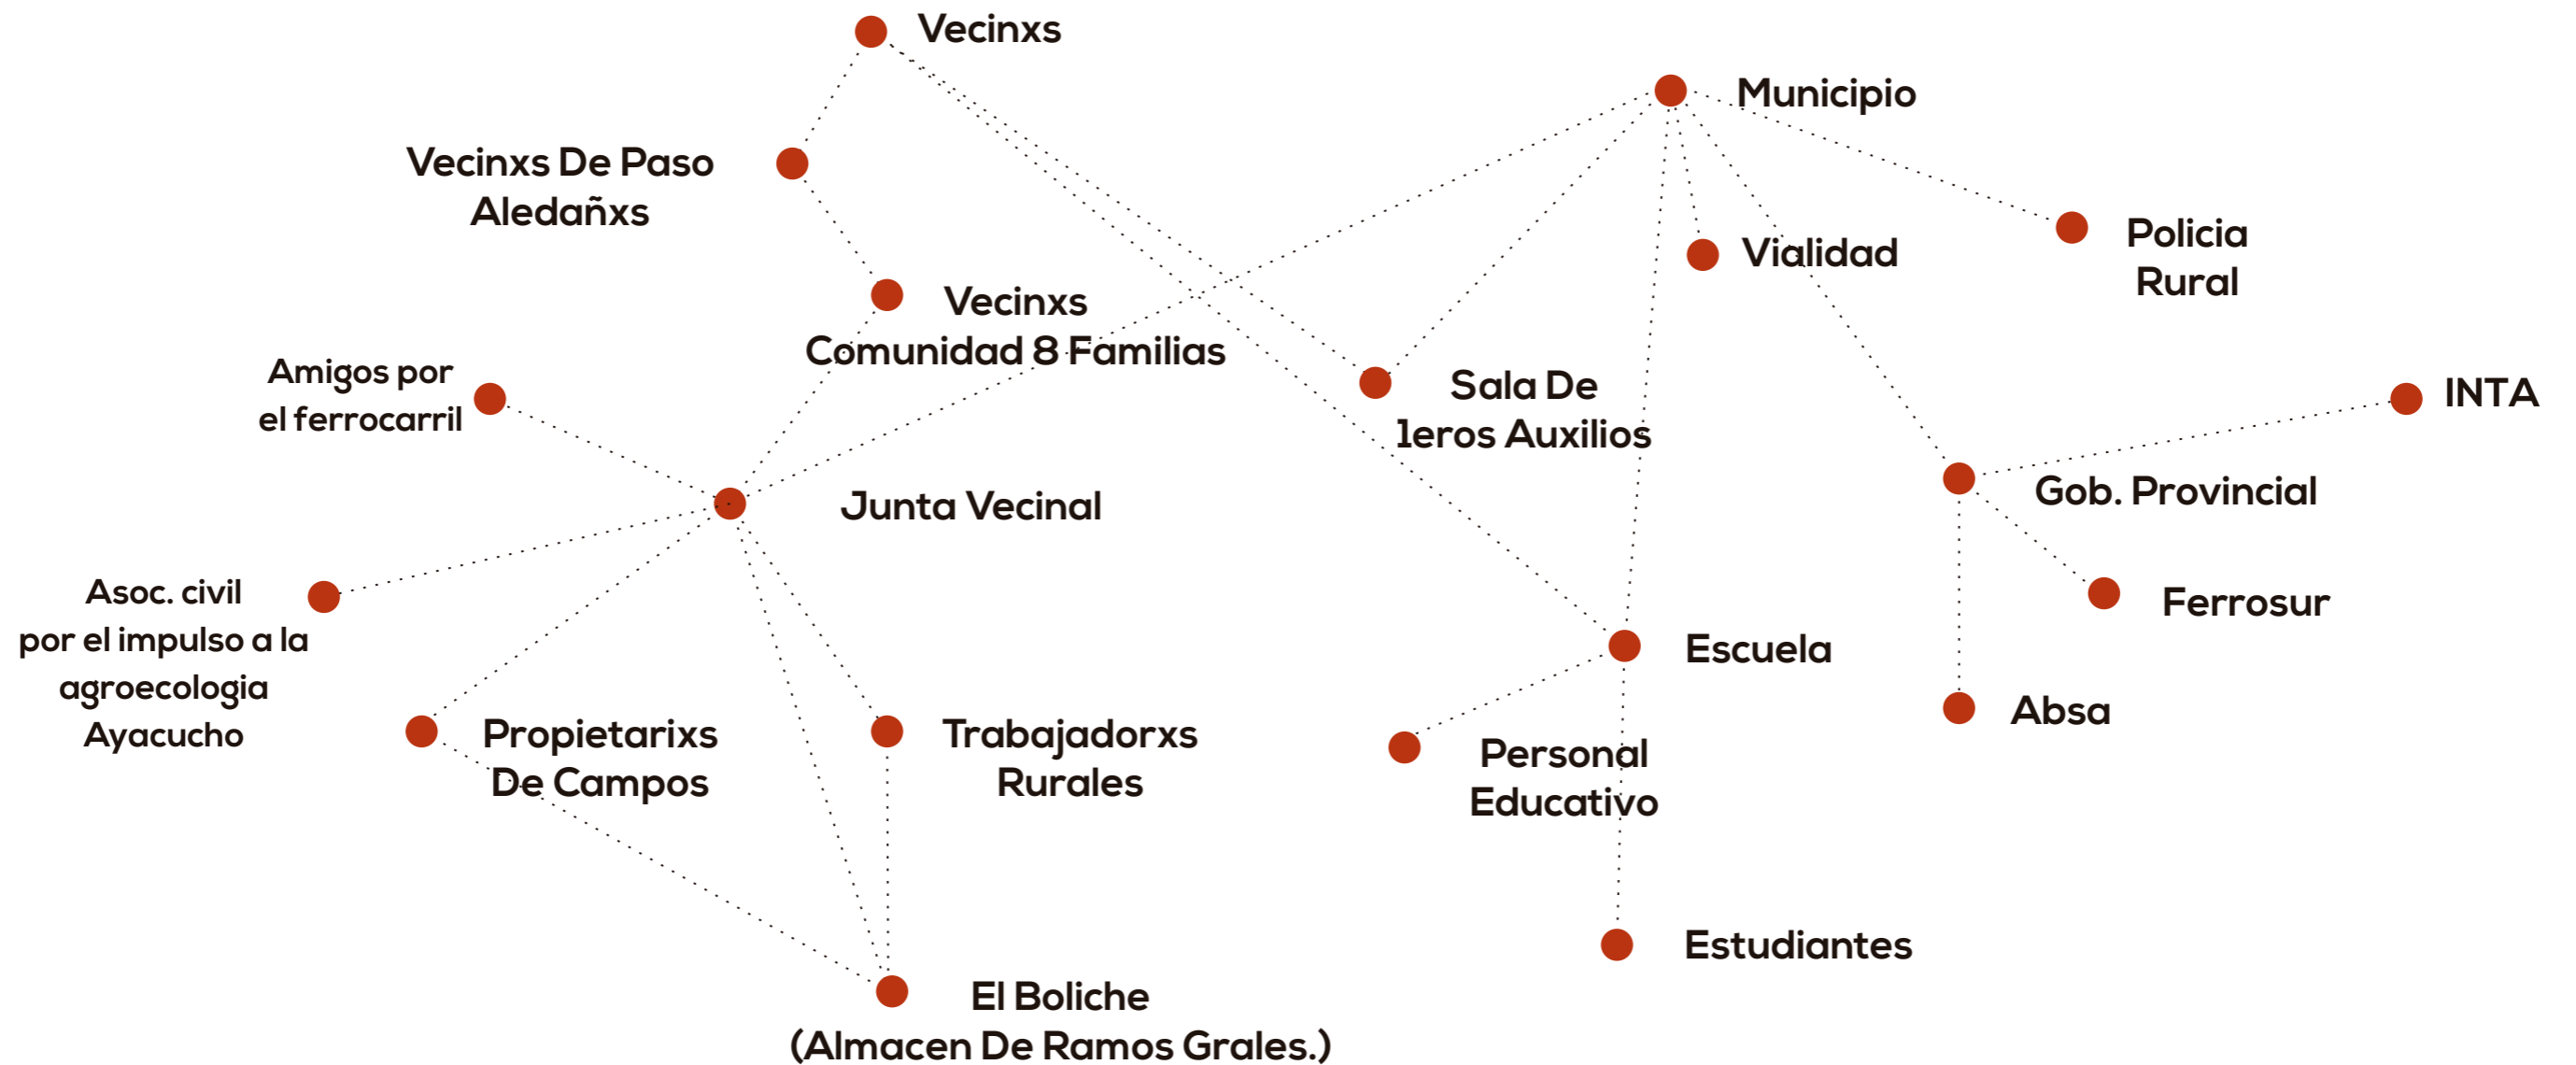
Vecinxs

Municipio

Vecinxs De Paso Aledañxs

Vialidad

Policia Rural

Vecinxs Comunidad 8 Familias

Amigos por el ferrocarril

Sala De 1eros Auxilios

INTA

Junta Vecinal

Gob. Provincial

Asoc. civil por el impulso a la agroecologia Ayacucho

Ferrosur

Escuela

Absa

Propietarixs De Campos

Trabajadorxs Rurales

Personal Educativo

Estudiantes

El Boliche (Almacen De Ramos Grales.)